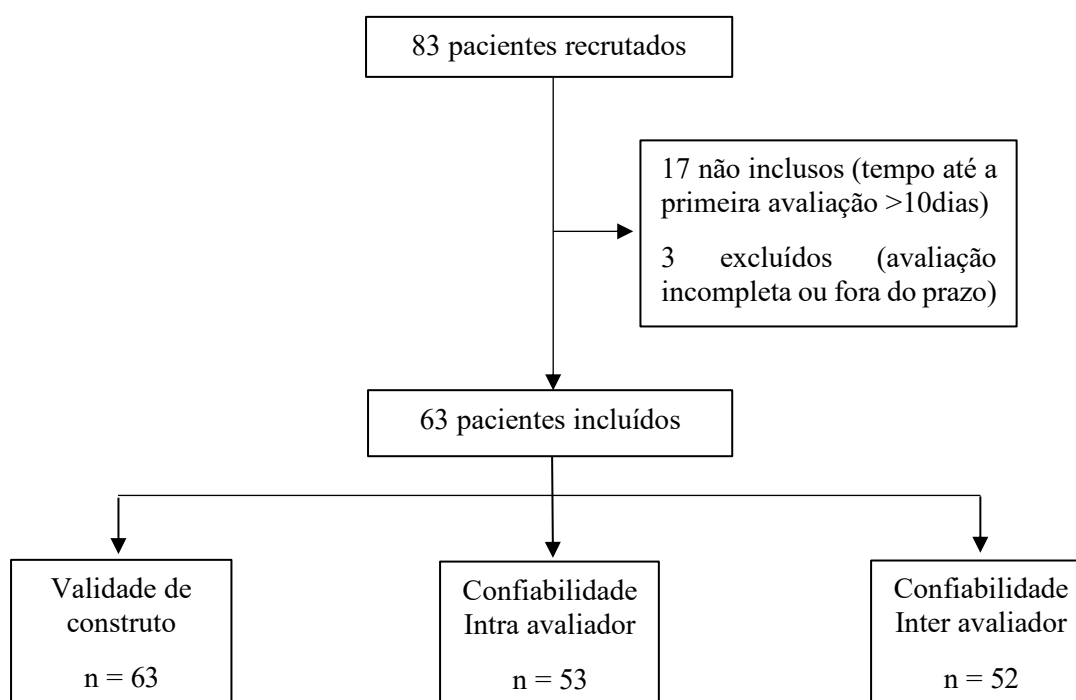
83 pacientes recrutados

17 não inclusos (tempo até a primeira avaliação >10dias)

3 excluídos (avaliação incompleta ou fora do prazo)

63 pacientes incluídos

Validade de construto

n = 63

Confiabilidade Intra avaliador

n = 53

Confiabilidade Inter avaliador

n = 52